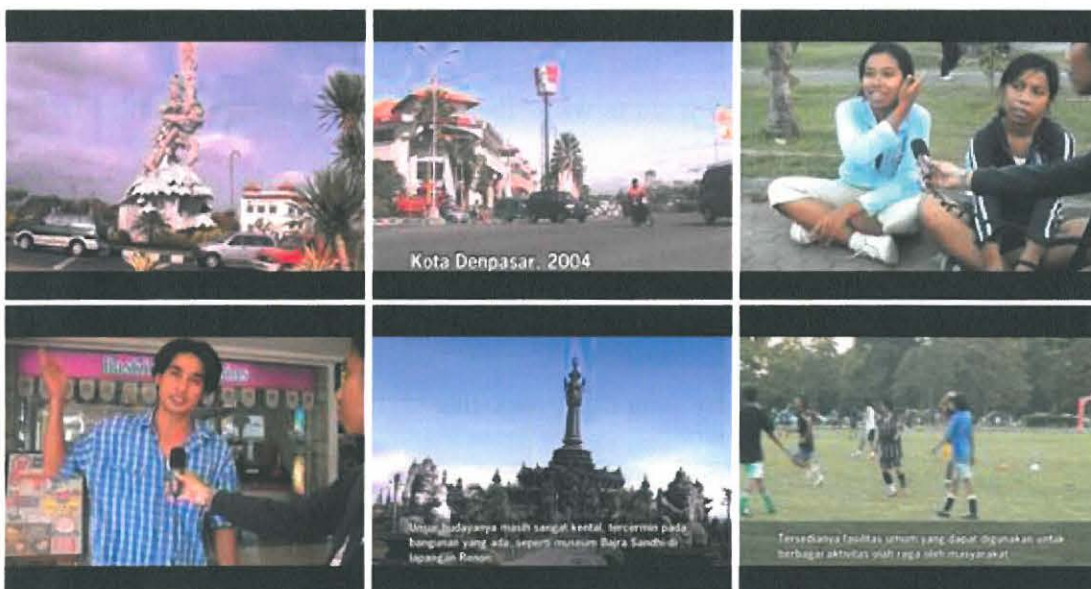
Kota Denpasar, 2004

Unsur budayanya masih sangat kental, tercermin pada bangunan yang ada, seperti museum Bajra Sandhi di lapangan Renon.

Tersedianya fasilitas umum yang dapat digunakan untuk berbagai aktivitas olah raga oleh masyarakat.